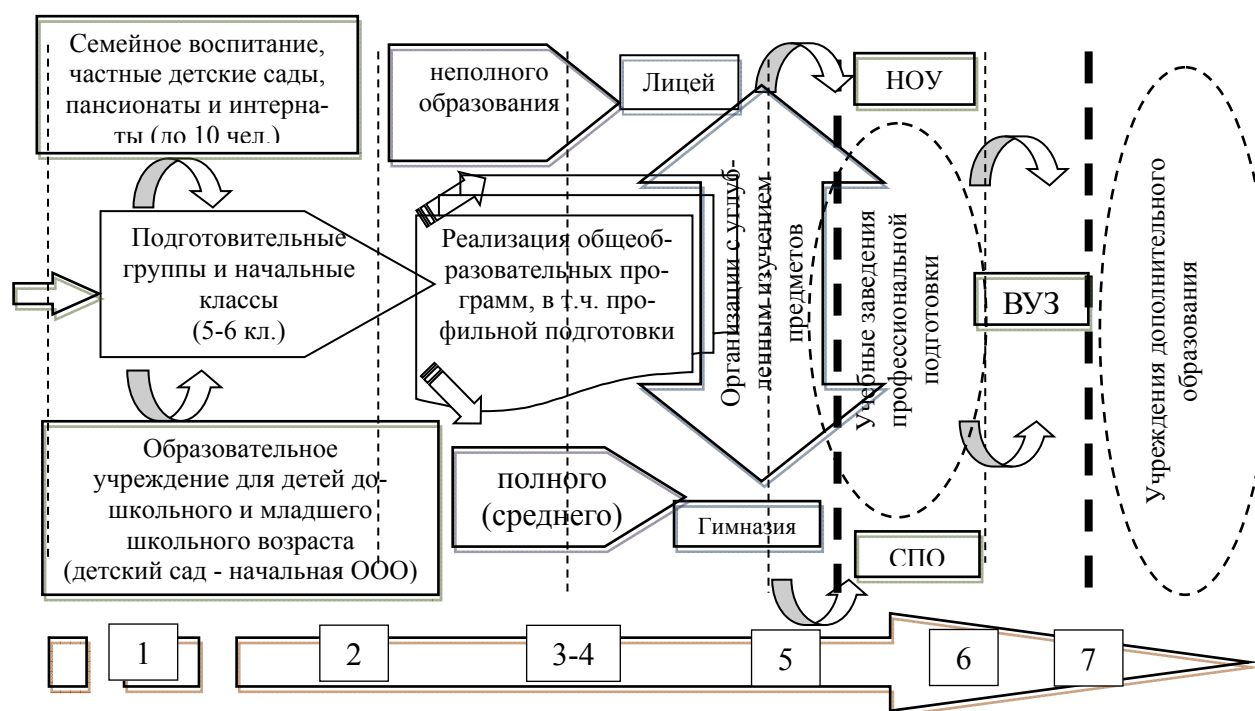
Семейное воспитание, частные детские сады, пансионаты и интернаты (до 10 чел.)

неполного образования

Лицей

НОУ

Подготовительные группы и начальные классы (5-6 кл.)

Реализация общеобразовательных программ, в т.ч. профильной подготовки

Организации с углубленным изучением предметов

Учебные заведения профессиональной подготовки

ВУЗ

Учреждения дополнительного образования

Образовательное учреждение для детей дошкольного и младшего школьного возраста (детский сад - начальная ООО)

полного (среднего)

Гимназия

СПО

1

2

3-4

5

6

7